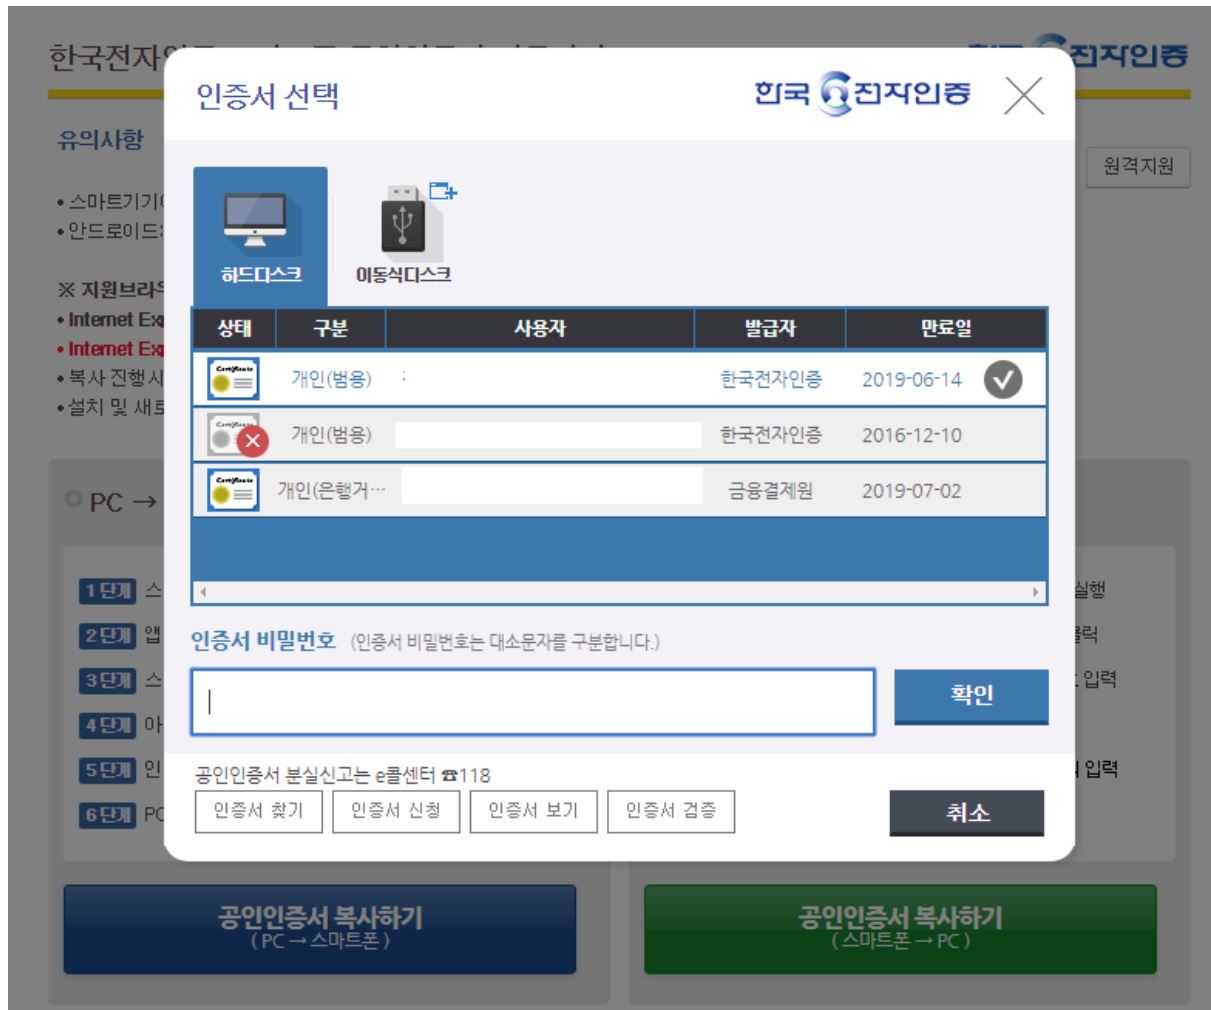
한국전자인증

한국전자인증

유의사항

원격지원

• 스마트기기(
• 안드로이드:

※ 지원브라우
• Internet Ex
• Internet Ex
• 복사 진행시
• 설치 및 새로

PC →

1단계 스
2단계 앱
3단계 스
4단계 아
5단계 인
6단계 PC

실행
클릭
입력
입력

인증서 선택

한국전자인증

하드디스크

이동식디스크

| 상태 | 구분 | 사용자 | 발급자 | 만료일 |
|---|---|---|---|---|
| | 개인(범용) | : | 한국전자인증 | 2019-06-14 |
| | 개인(범용) | | 한국전자인증 | 2016-12-10 |
| | 개인(은행거… | | 금융결제원 | 2019-07-02 |

인증서 비밀번호 (인증서 비밀번호는 대소문자를 구분합니다.)

확인

공인인증서 분실신고는 e콜센터 ☎118

인증서 찾기 인증서 신청 인증서 보기 인증서 검증

취소

공인인증서 복사하기
( PC → 스마트폰 )

공인인증서 복사하기
( 스마트폰 → PC )